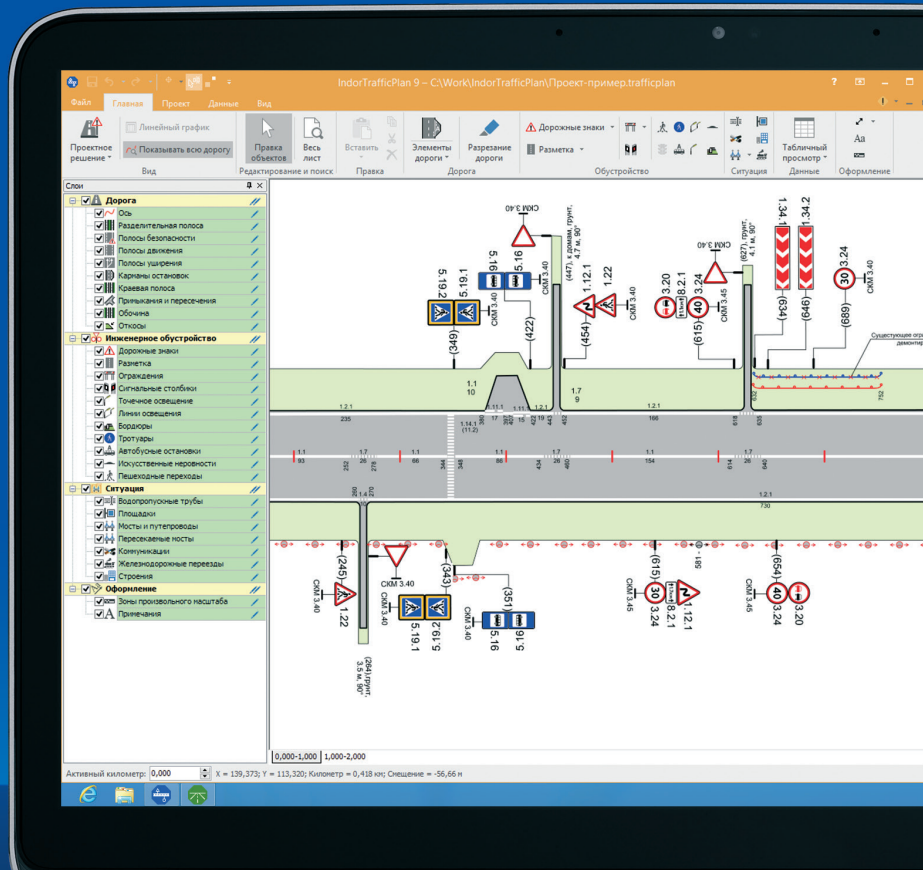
IndorTrafficPlan 9 – C:\Work\IndorTrafficPlan\Проект-пример.trafficplan

Файл Главная Проект Данные Вид

Проектное решение
Линейный график
Показывать всю дорогу
Вид
Правка объектов
Весь лист
Редактирование и поиск
Вставить
Правка
Элементы дороги
Разрезание дороги
Дорога
Дорожные знаки
Разметка
Обустройство
Ситуация
Табличный просмотр
Данные
Aa
Оформление

Слои
Дорога
Ось
Разделительная полоса
Полосы безопасности
Полосы движения
Полосы уширения
Карманы остановок
Краевая полоса
Примыкания и пересечения
Обочина
Откосы
Инженерное обустройство
Дорожные знаки
Разметка
Ограждения
Сигнальные столбики
Точечное освещение
Линии освещения
Бордюры
Тротуары
Автобусные остановки
Искусственные неровности
Пешеходные переходы
Ситуация
Водопропускные трубы
Площадки
Мосты и путепроводы
Пересекаемые мосты
Коммуникации
Железнодорожные переезды
Строения
Оформление
Зоны произвольного масштаба
Примечания

СКМ 3.40
(447), к домам, грунт, 4.7 м, 90°
5.19.2 5.19.1 5.16 СКМ 3.40 1.12.1 1.22 СКМ 3.40
(349) (422) (454)
3.20 8.2.1 3.24 40 СКМ 3.45 (615)
(627), грунт, 4.1 м, 90°
1.34.1 1.34.2 (634) (646)
3.24 30 СКМ 3.40 (689)
Существующее огр... демонтир...
1.1 10 1.7 9
1.2.1 235 1.14.1 (11.2) 1.11 1.11 1.2.1 166
1.1 93 1.7 1.1 66 1.1 86 1.7 1.1 154 1.1 1.7
1.2.1 730
(245) СКМ 3.40 1.22 СКМ 3.40 (343) 5.19.1 5.19.2 (351) 5.16
(264), грунт, 3.5 м, 90°
(615) СКМ 3.45 30 3.24 8.2.1 1.12.1
(654) СКМ 3.45 40 3.24 3.20

0,000-1,000 1,000-2,000

Активный километр: 0,000 X = 139,373; Y = 113,320; Километр = 0,418 км; Смещение = -56,66 м